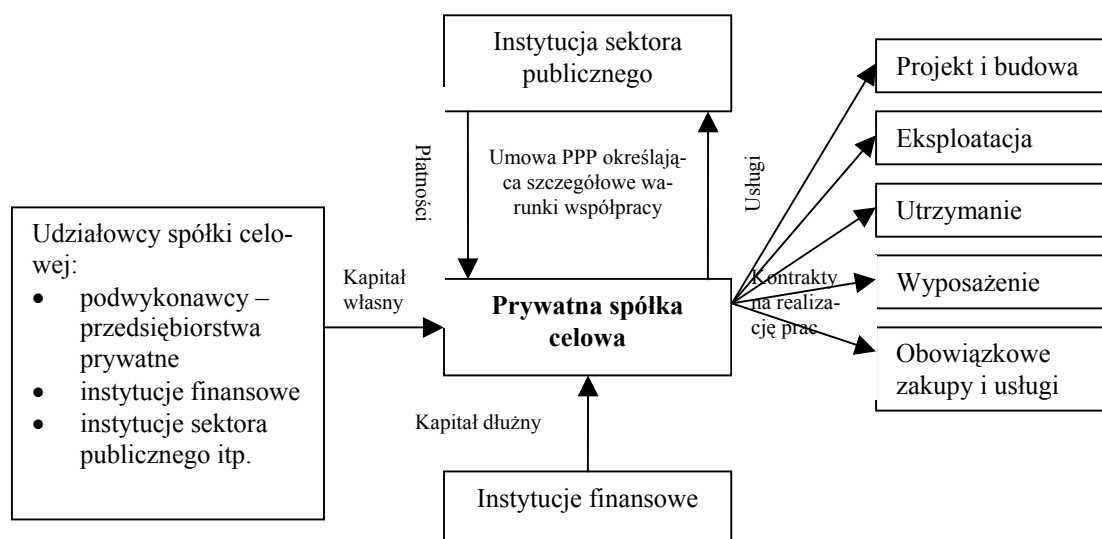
Instytucja sektora publicznego

Płatności

Umowa PPP określająca szczegółowe warunki współpracy

Usługi

Projekt i budowa

Eksploatacja

Utrzymanie

Wyposażenie

Obowiązkowe zakupy i usługi

Udziałowcy spółki celowej:
- podwykonawcy – przedsiębiorstwa prywatne
- instytucje finansowe
- instytucje sektora publicznego itp.

Kapitał własny

Prywatna spółka celowa

Kontrakty na realizację prac

Kapitał dłużny

Instytucje finansowe